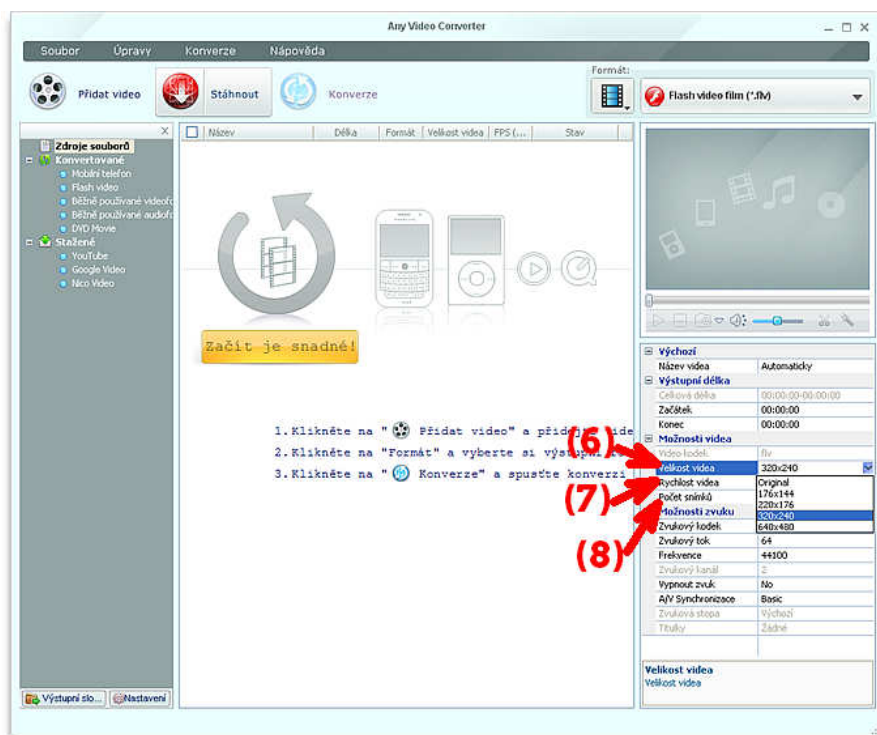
Any Video Converter

Soubor Úpravy Konverze Nápověda

Přidat video Stáhnout Konverze

Formát:

Flash video film (*.flv)

Zdroje souborů
Konvertované
Mobilní telefon
Flash video
Běžně používané videofo
Běžně používané audiofo
DVD Movie
Stažené
YouTube
Google Video
Nico Video

| Název | Délka | Formát | Velikost videa | FPS (... | Stav |
|---|---|---|---|---|---|

Začít je snadné!

1.Klikněte na " Přidat video" a přidej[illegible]
2.Klikněte na "Formát" a vyberte si výstup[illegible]
3.Klikněte na " Konverze" a spusťte konverzi

(6)
(7)
(8)

| | |
|---|---|
| Výchozí | |
| Název videa | Automaticky |
| Výstupní délka | |
| Celková délka | 00:00:00-00:00:00 |
| Začátek | 00:00:00 |
| Konec | 00:00:00 |
| Možnosti videa | |
| Video kodek | flv |
| Velikost videa | 320x240 |
| Rychlost videa | Original |
| Počet snímků | 176x144 |
| Možnosti zvuku | 220x176 |
| | 320x240 |
| Zvukový kodek | 640x480 |
| Zvukový tok | 64 |
| Frekvence | 44100 |
| Zvukový kanál | 2 |
| Vypnout zvuk | No |
| A/V Synchronizace | Basic |
| Zvuková stopa | Výchozí |
| Titulky | Žádné |

Velikost videa
Velikost videa

Výstupní slo... Nastavení